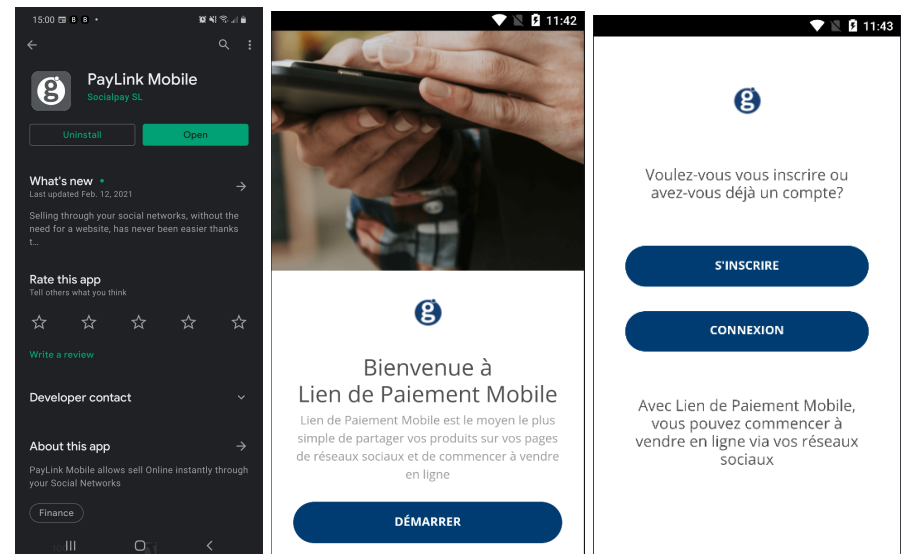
15:00

PayLink Mobile
Socialpay SL

Uninstall
Open

What's new •
Last updated Feb. 12, 2021

Selling through your social networks, without the need for a website, has never been easier thanks t

Rate this app
Tell others what you think

Write a review

Developer contact

About this app

PayLink Mobile allows sell Online instantly through your Social Networks

Finance

11:42

Bienvenue à
Lien de Paiement Mobile

Lien de Paiement Mobile est le moyen le plus simple de partager vos produits sur vos pages de réseaux sociaux et de commencer à vendre en ligne

DÉMARRER

11:43

Voulez-vous vous inscrire ou avez-vous déjà un compte?

S'INSCRIRE

CONNEXION

Avec Lien de Paiement Mobile, vous pouvez commencer à vendre en ligne via vos réseaux sociaux